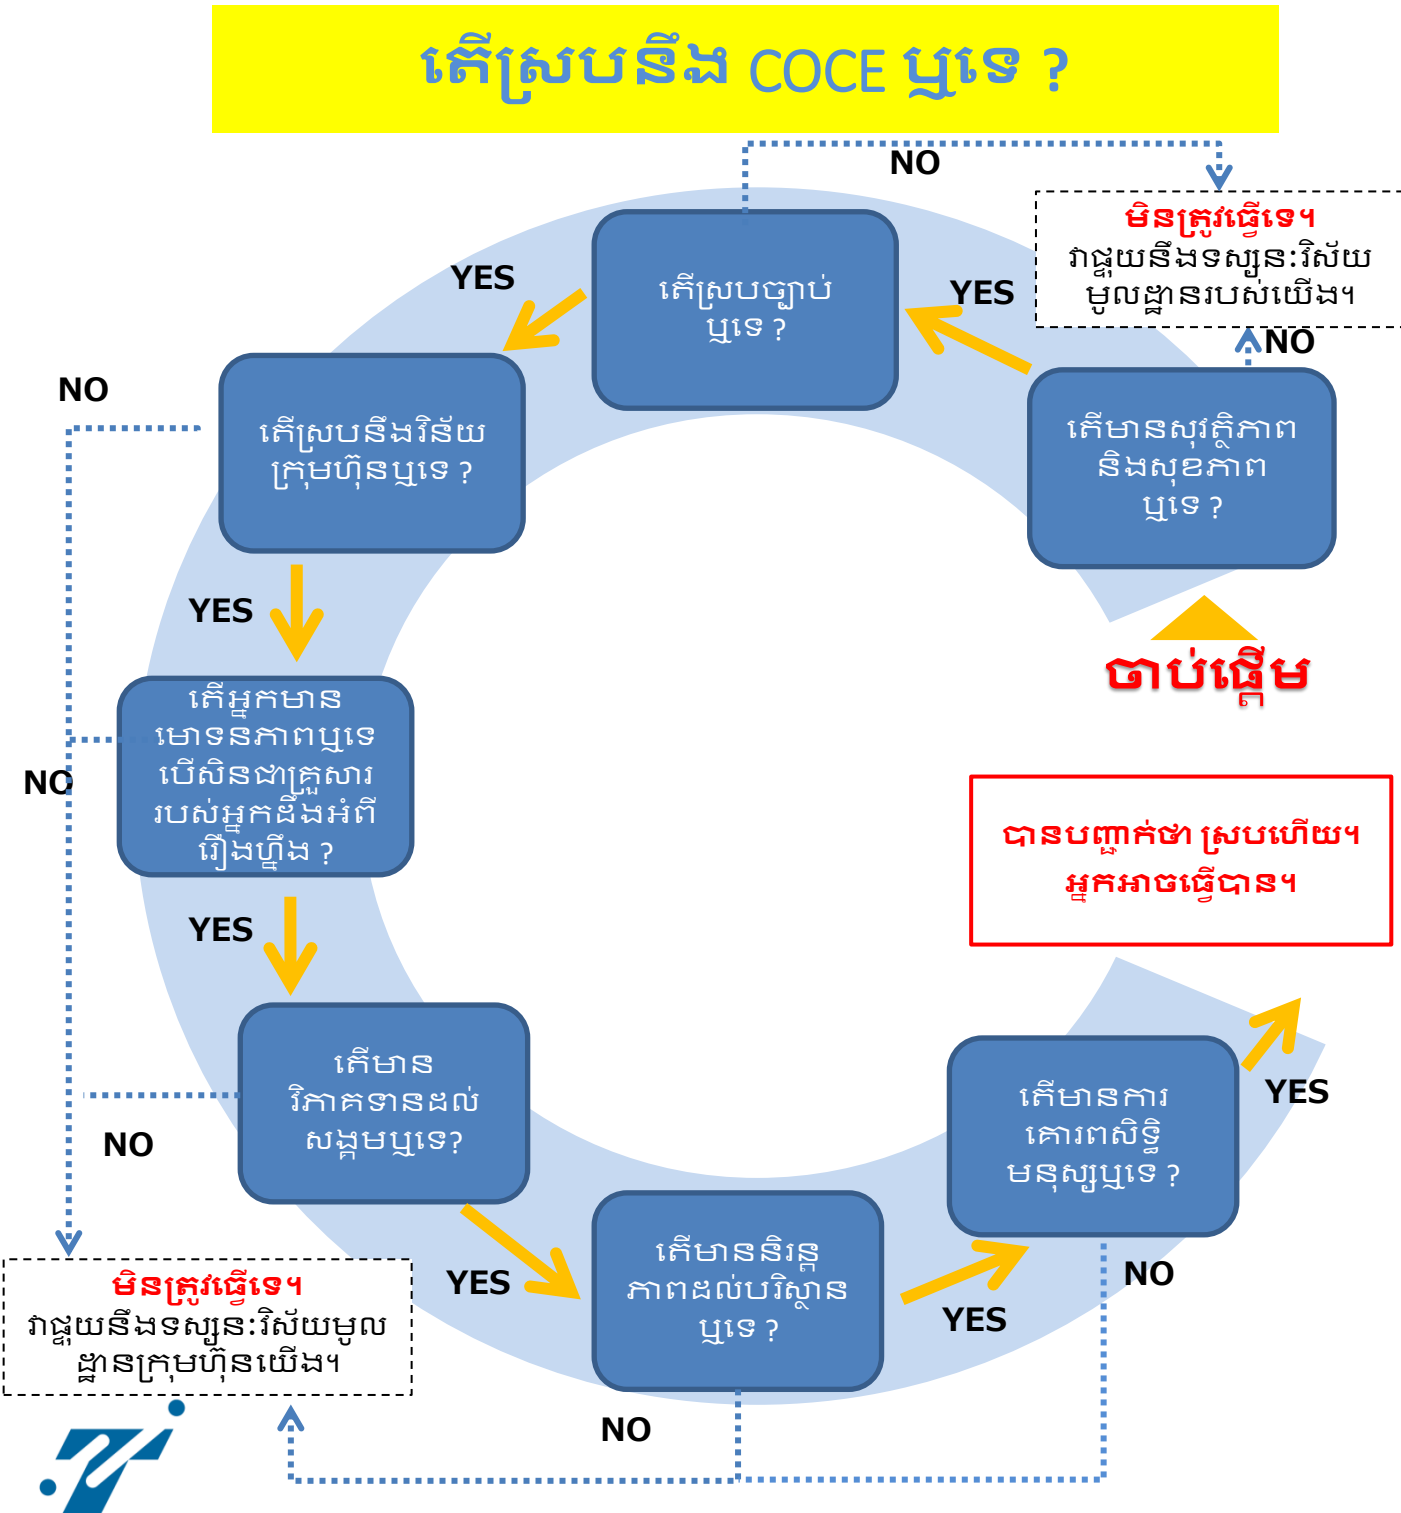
តើស្របនឹង COCE ឬទេ ?

ចាប់ផ្តើម

តើមានសុវត្ថិភាព និងសុខភាព ឬទេ ?

NO

មិនត្រូវធ្វើទេ។
វាផ្ទុយនឹងទស្សនៈវិស័យមូលដ្ឋានរបស់យើង។

YES

តើស្របច្បាប់ ឬទេ ?

NO

YES

តើស្របនឹងវិន័យក្រុមហ៊ុនឬទេ ?

NO

YES

តើអ្នកមានមោទនភាពឬទេ បើសិនជាគ្រួសាររបស់អ្នកដឹងអំពីរឿងហ្នឹង ?

NO

YES

តើមានវិភាគទានដល់សង្គមឬទេ?

NO

YES

តើមាននិរន្តភាពដល់បរិស្ថានឬទេ ?

NO

YES

តើមានការគោរពសិទ្ធិមនុស្សឬទេ ?

NO

YES

បានបញ្ជាក់ថា ស្របហើយ។
អ្នកអាចធ្វើបាន។

មិនត្រូវធ្វើទេ។
វាផ្ទុយនឹងទស្សនៈវិស័យមូលដ្ឋានក្រុមហ៊ុនយើង។